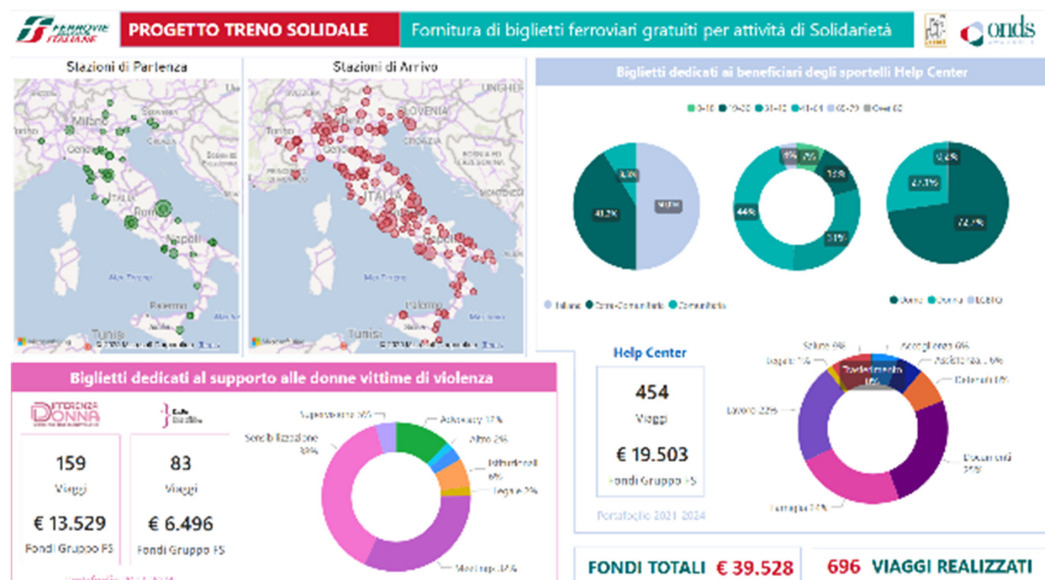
FERROVIE DELLO STATO ITALIANE

PROGETTO TRENO SOLIDALE

Fornitura di biglietti ferroviari gratuiti per attività di Solidarietà

onds

Stazioni di Partenza

Stazioni di Arrivo

Milano

Napoli

Palermo

Tunisi

Mar Tirreno

SLOVENIA

ITALIA

Biglietti dedicati ai beneficiari degli sportelli Help Center

0-18 19-30 31-40 41-50 51-70 Over 60

41,2%

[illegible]

Italiani Extra-Comunitari Comunitari

44%

Uomo Donna LGBTQ

27,3%

72,7%

Biglietti dedicati al supporto alle donne vittime di violenza

DIFFERENZA DONNA

159

Viaggi

€ 13.529

Fondi Gruppo FS

83

Viaggi

€ 6.496

Fondi Gruppo FS

Supervisione 5%

Advocacy 17%

Altro 2%

Sensibilizzazione 33%

Istituzionali 6%

Legale 2%

Meeting 34%

Help Center

454

Viaggi

€ 19.503

Fondi Gruppo FS

Portafoglio 2021-2024

Salute 9%

Accoglienza 6%

Sanità 1%

Assistenza 6%

Trasferimento 16%

Colloqui 8%

Lavoro 22%

Documenti 21%

Famiglia 14%

FONDI TOTALI € 39.528

696 VIAGGI REALIZZATI